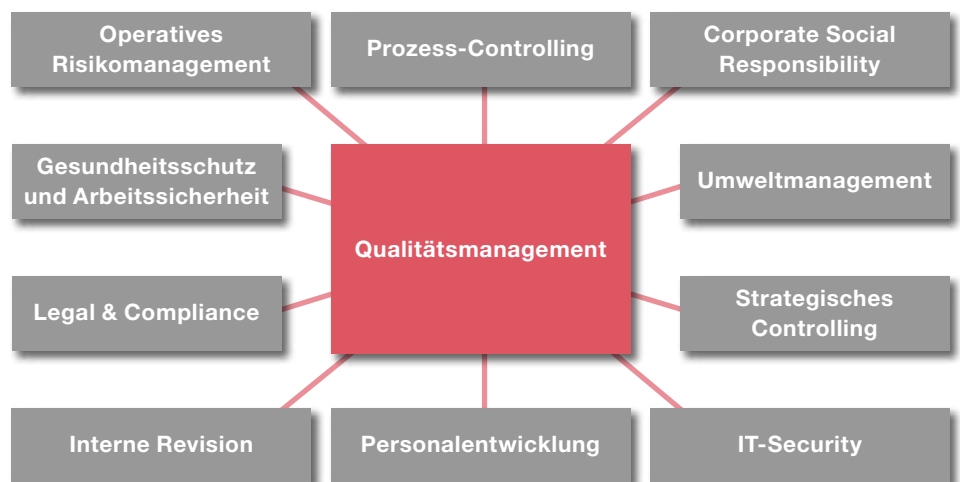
Operatives Risikomanagement

Prozess-Controlling

Corporate Social Responsibility

Gesundheitsschutz und Arbeitssicherheit

Qualitätsmanagement

Umweltmanagement

Legal & Compliance

Strategisches Controlling

Interne Revision

Personalentwicklung

IT-Security